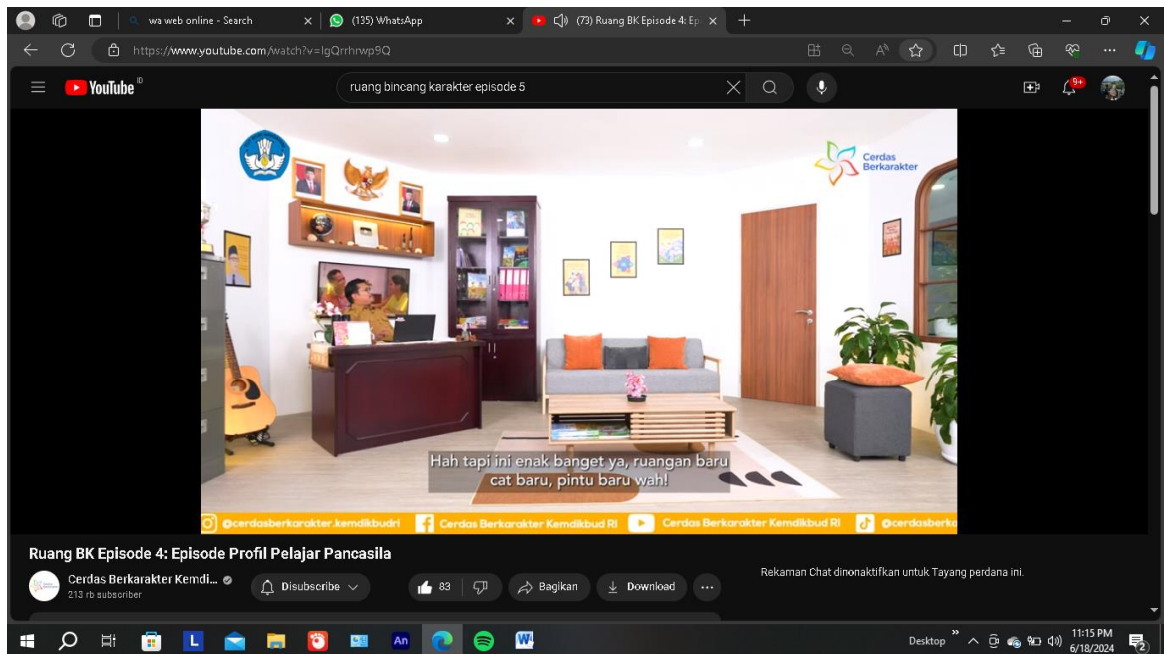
wa web online - Search
(135) WhatsApp
(73) Ruang BK Episode 4: Ep
https://www.youtube.com/watch?v=lgQrrhrwp9Q

YouTube ID
ruang bincang karakter episode 5
9+

Cerdas Berkarakter

Hah tapi ini enak banget ya, ruangan baru cat baru, pintu baru wah!

@cerdasberkarakter.kemdikbudri Cerdas Berkarakter Kemdikbud RI Cerdas Berkarakter Kemdikbud RI @cerdasberka

Ruang BK Episode 4: Episode Profil Pelajar Pancasila
Cerdas Berkarakter Kemdi...
213 rb subscriber
Disubscribe
83
Bagikan
Download
...
Rekaman Chat dinonaktifkan untuk Tayang perdana ini.

Desktop
11:15 PM
6/18/2024
2